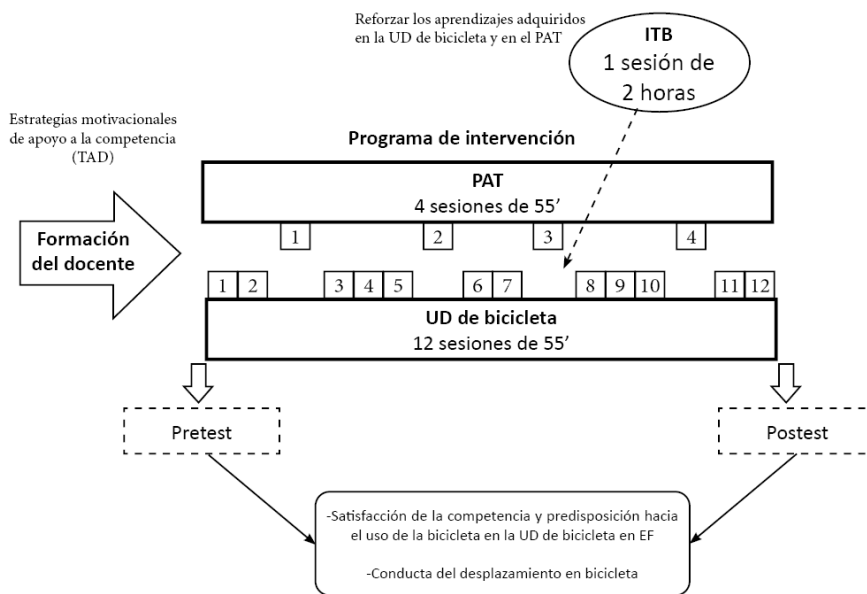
Reforzar los aprendizajes adquiridos en la UD de bicicleta y en el PAT

ITB
1 sesión de 2 horas

Estrategias motivacionales de apoyo a la competencia (TAD)

Programa de intervención

PAT
4 sesiones de 55'

1 2 3 4

Formación del docente

1 2 3 4 5 6 7 8 9 10 11 12

UD de bicicleta
12 sesiones de 55'

Pretest

Postest

-Satisfacción de la competencia y predisposición hacia el uso de la bicicleta en la UD de bicicleta en EF

-Conducta del desplazamiento en bicicleta